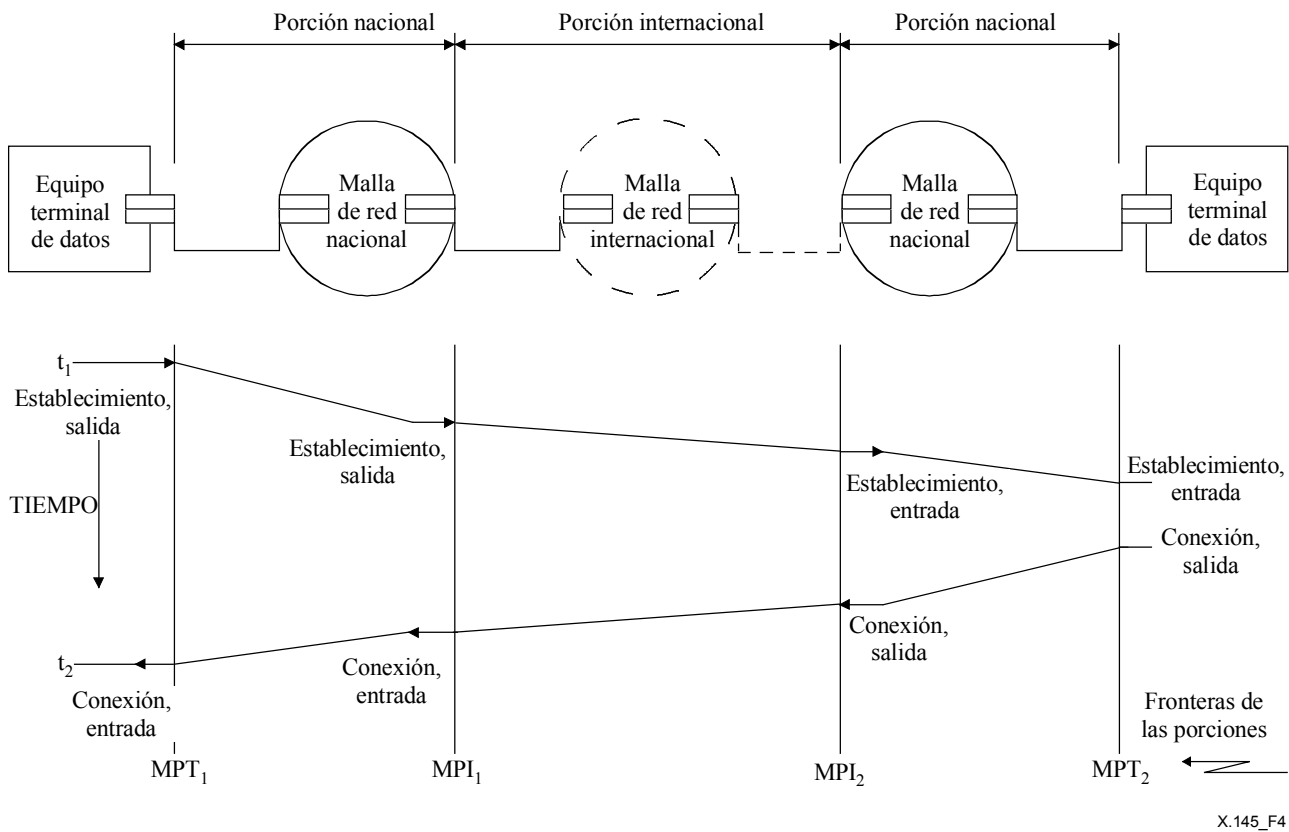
Porción nacional

Porción internacional

Porción nacional

Equipo terminal de datos

Malla de red nacional

Malla de red internacional

Malla de red nacional

Equipo terminal de datos

$t_1$

Establecimiento, salida

TIEMPO

Establecimiento, salida

Establecimiento, entrada

Establecimiento, entrada

Conexión, salida

Conexión, salida

$t_2$

Conexión, entrada

Conexión, entrada

Fronteras de las porciones

$MPT_1$

$MPI_1$

$MPI_2$

$MPT_2$

X.145_F4